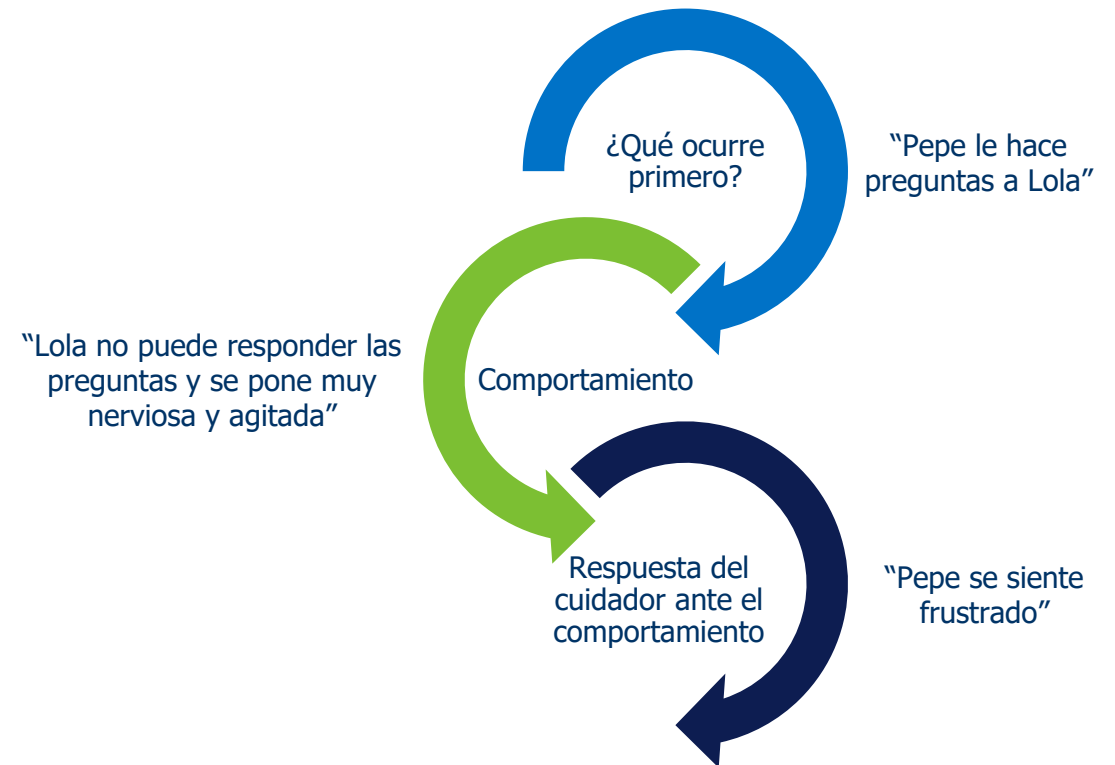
¿Qué ocurre primero?

“Pepe le hace preguntas a Lola”

“Lola no puede responder las preguntas y se pone muy nerviosa y agitada”

Comportamiento

Respuesta del cuidador ante el comportamiento

“Pepe se siente frustrado”